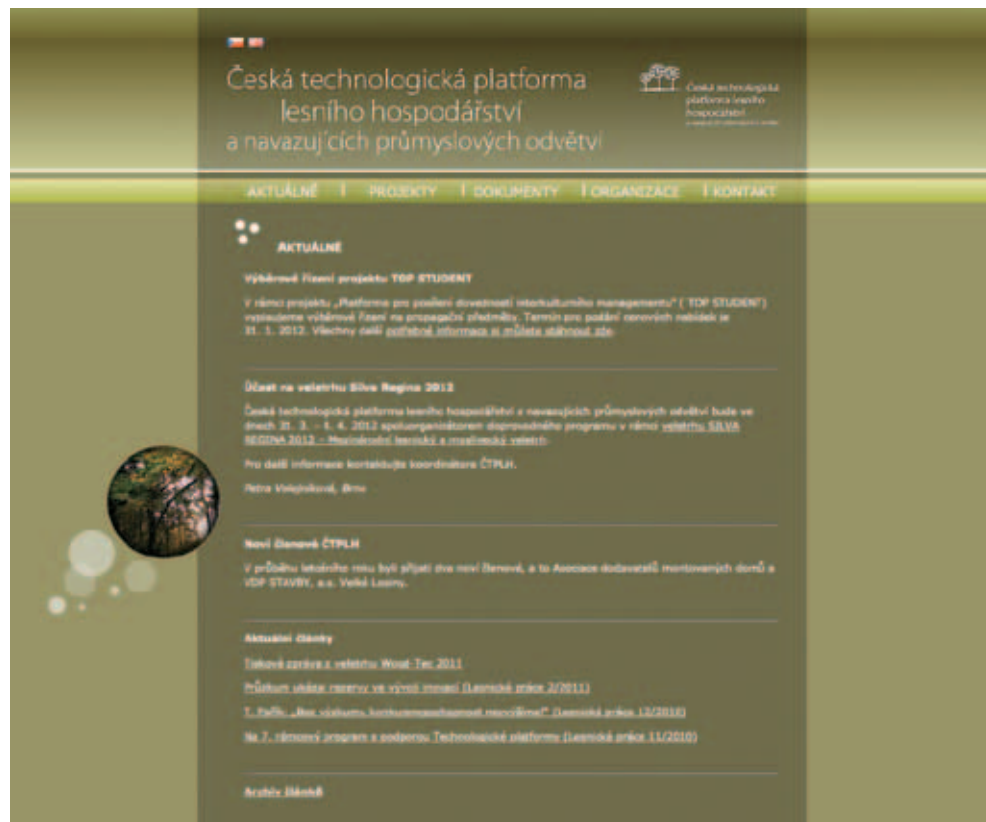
Česká technologická platforma lesního hospodářství a navazujících průmyslových odvětví

Česká technologická platforma lesního hospodářství

AKTUÁLNĚ | PROJEKTY | DOKUMENTY | ORGANIZACE | KONTAKT

AKTUÁLNĚ

Výběrové řízení projektu TOP STUDENT

V rámci projektu „Platforma pro posílení dovedností interkulturního managementu" ( TOP STUDENT) vypisujeme výběrové řízení na propagační předměty. Termín pro podání cenových nabídek je 31. 1. 2012. Všechny další potřebné informace si můžete stáhnout zde.

Účast na veletrhu Silva Regina 2012

Česká technologická platforma lesního hospodářství a navazujících průmyslových odvětví bude ve dnech 31. 3. – 4. 4. 2012 spoluorganizátorem doprovodného programu v rámci veletrhu SILVA REGINA 2012 – Mezinárodní lesnický a myslivecký veletrh.

Pro další informace kontaktujte koordinátora ČTPLH.

Petra Valejníková, Brno

Noví členové ČTPLH

V průběhu loňského roku byli přijati dva noví členové, a to Asociace dodavatelů montovaných domů a VDP STAVBY, a.s. Velké Losiny.

Aktuální články

Tisková zpráva z veletrhu Wood-Tec 2011

Průzkum ukázal rezervy ve výrobě inovací (Lesnická práce 2/2011)

T. Pařík: „Bez výzkumu konkurenceschopnost neuvidíme!" (Lesnická práce 12/2010)

Na 7. rámcový program s podporou Technologické platformy (Lesnická práce 11/2010)

Archiv článků